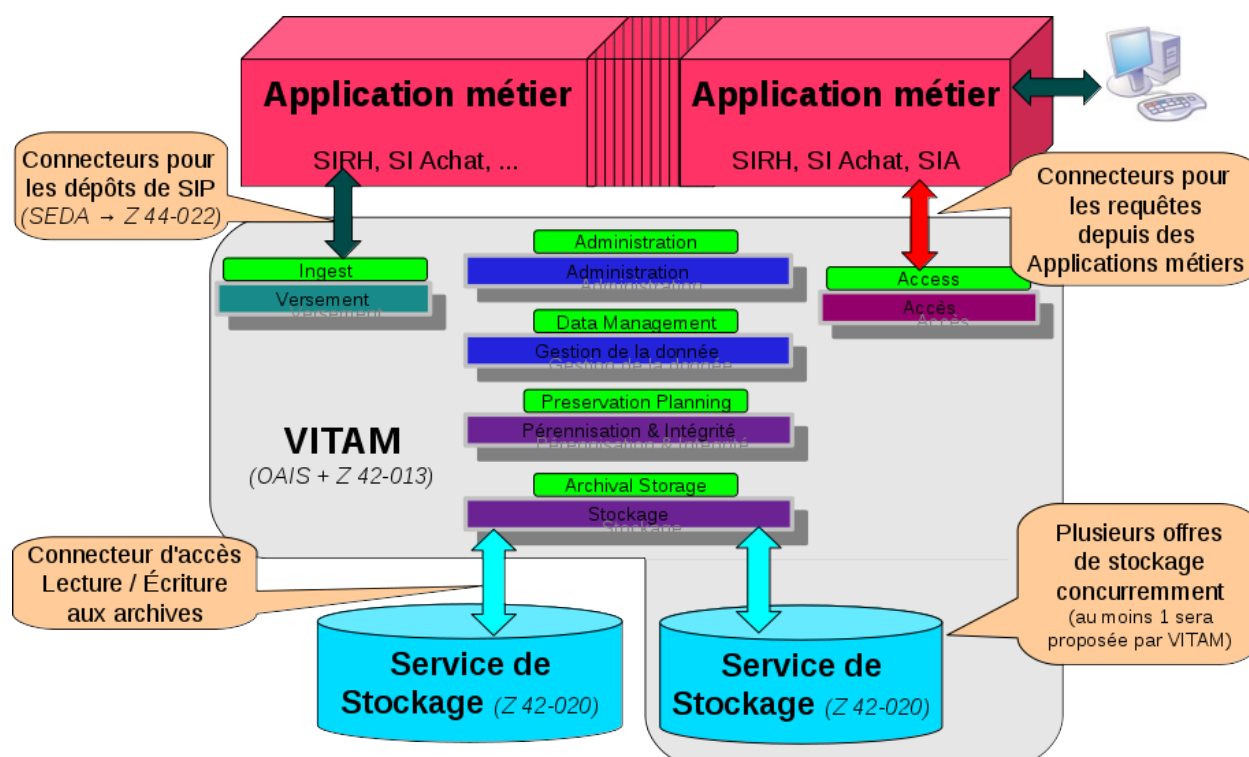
Application métier

SIRH, SI Achat, ...

Application métier

SIRH, SI Achat, SIA

Connecteurs pour les dépôts de SIP (SEDA → Z 44-022)

Connecteurs pour les requêtes depuis des Applications métiers

Ingest

Versement

Administration

Administration

Data Management

Gestion de la donnée

Preservation Planning

Pérennisation & Intégrité

Archival Storage

Stockage

Access

Accès

VITAM

(OAIS + Z 42-013)

Connecteur d'accès Lecture / Écriture aux archives

Plusieurs offres de stockage concurremment (au moins 1 sera proposée par VITAM)

Service de Stockage (Z 42-020)

Service de Stockage (Z 42-020)